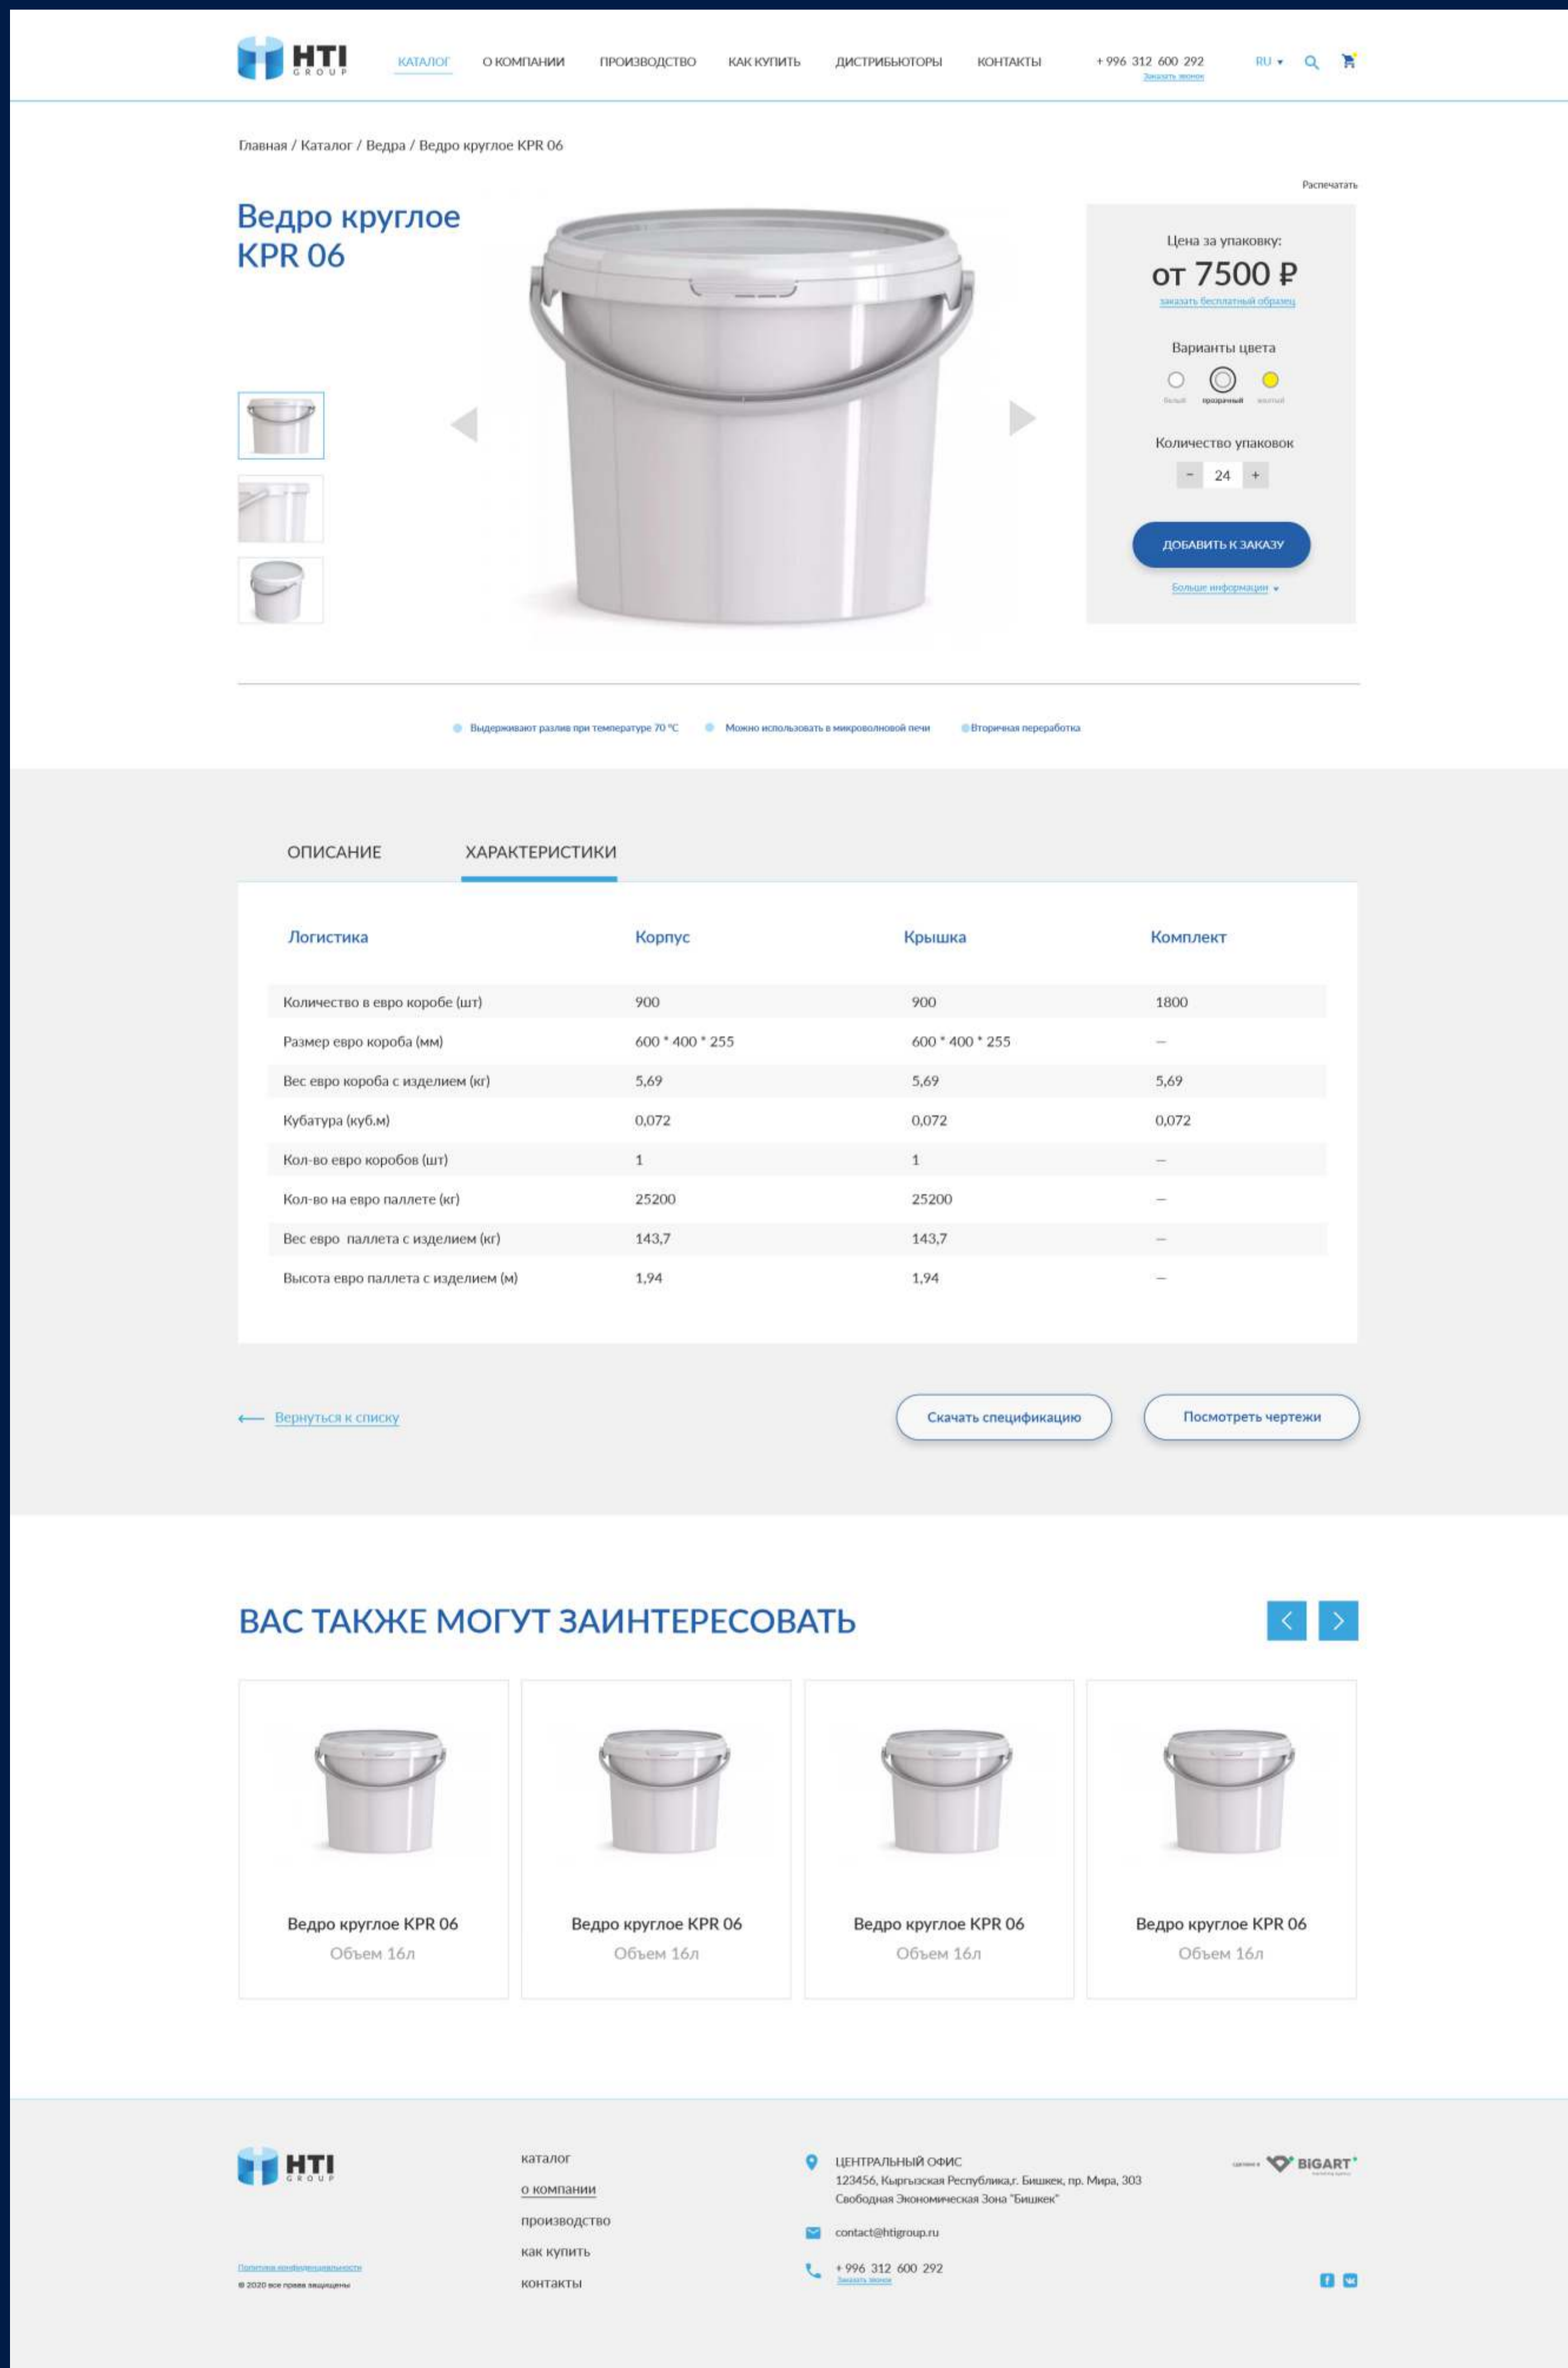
HTI GROUP

КАТАЛОГ О КОМПАНИИ ПРОИЗВОДСТВО КАК КУПИТЬ ДИСТРИБЬЮТОРЫ КОНТАКТЫ

+ 996 312 600 292
Заказать звонок

RU

Главная / Каталог / Ведра / Ведро круглое KPR 06

Распечатать

Ведро круглое KPR 06

Цена за упаковку:
от 7500 ₽
заказать бесплатный образец

Варианты цвета
белый прозрачный желтый

Количество упаковок
- 24 +

ДОБАВИТЬ К ЗАКАЗУ

Больше информации

Выдерживают разлив при температуре 70 °С
Можно использовать в микроволновой печи
Вторичная переработка

ОПИСАНИЕ ХАРАКТЕРИСТИКИ

| Логистика | Корпус | Крышка | Комплект |
|---|---|---|---|
| Количество в евро коробе (шт) | 900 | 900 | 1800 |
| Размер евро короба (мм) | 600 * 400 * 255 | 600 * 400 * 255 | – |
| Вес евро короба с изделием (кг) | 5,69 | 5,69 | 5,69 |
| Кубатура (куб.м) | 0,072 | 0,072 | 0,072 |
| Кол-во евро коробов (шт) | 1 | 1 | – |
| Кол-во на евро паллете (кг) | 25200 | 25200 | – |
| Вес евро паллета с изделием (кг) | 143,7 | 143,7 | – |
| Высота евро паллета с изделием (м) | 1,94 | 1,94 | – |

Вернуться к списку

Скачать спецификацию
Посмотреть чертежи

ВАС ТАКЖЕ МОГУТ ЗАИНТЕРЕСОВАТЬ

Ведро круглое KPR 06
Объем 16л

Ведро круглое KPR 06
Объем 16л

Ведро круглое KPR 06
Объем 16л

Ведро круглое KPR 06
Объем 16л

HTI GROUP

каталог
о компании
производство
как купить
контакты

ЦЕНТРАЛЬНЫЙ ОФИС
123456, Кыргызская Республика,г. Бишкек, пр. Мира, 303
Свободная Экономическая Зона "Бишкек"

contact@htigroup.ru

+ 996 312 600 292
Заказать звонок

сделано в BIGART

Политика конфиденциальности
© 2020 все права защищены